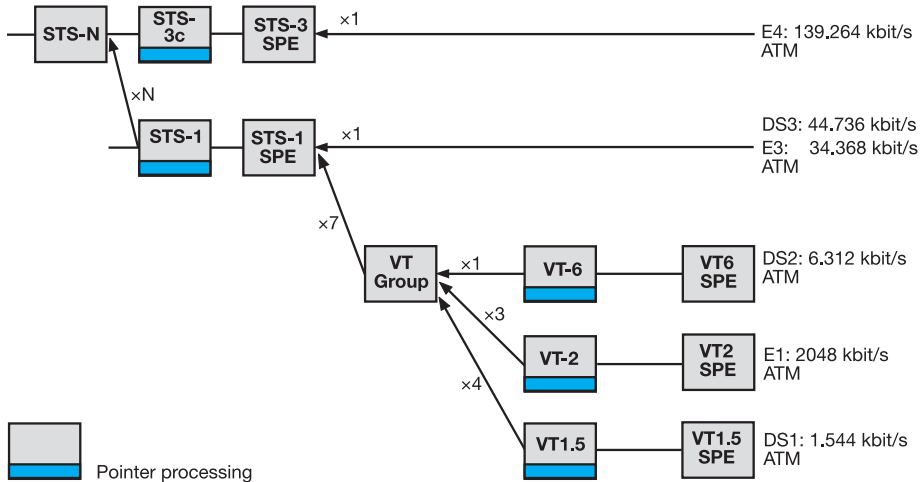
STS-N
STS-3c
STS-3 SPE
×1
E4: 139.264 kbit/s ATM

×N

STS-1
STS-1 SPE
×1
DS3: 44.736 kbit/s
E3: 34.368 kbit/s
ATM

×7

VT Group
×1
VT-6
VT6 SPE
DS2: 6.312 kbit/s ATM

×3
VT-2
VT2 SPE
E1: 2048 kbit/s ATM

×4
VT1.5
VT1.5 SPE
DS1: 1.544 kbit/s ATM

Pointer processing